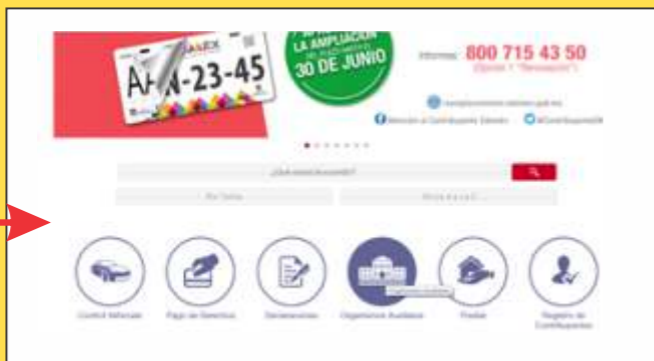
AFN-23-45

LA AMPLIACIÓN

30 DE JUNIO

Informes: 800 715 43 50

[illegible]

¿Qué estás buscando?

Por Tema

Control Vehicular

Pago de Derechos

Declaraciones

Organismos Auxiliares

Predial

Registro de Contribuyentes